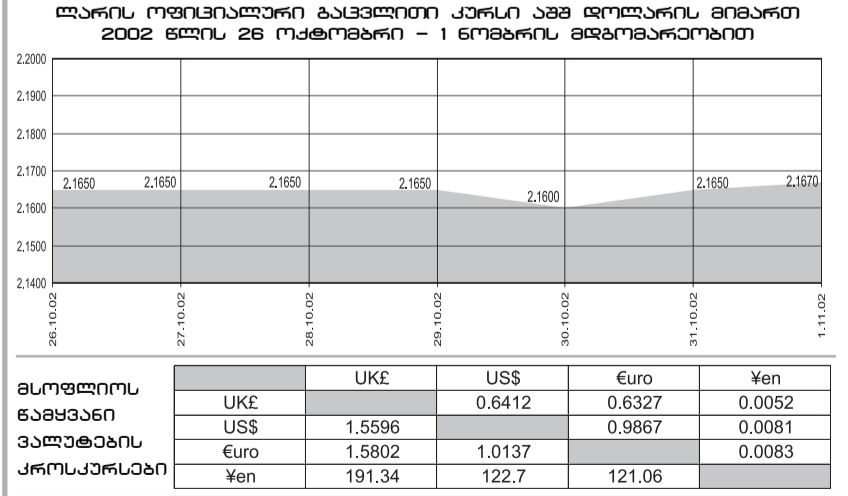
ლარის ოფიციალური გაცვლითი კურსი აშშ დოლარის მიმართ
2002 წლის 26 ოქტომბრი – 1 ნოემბრის მდგომარეობით

2.2000
2.1900
2.1800
2.1700
2.1600
2.1500
2.1400

2.1650 2.1650 2.1650 2.1650 2.1600 2.1650 2.1670

26.10.02
27.10.02
28.10.02
29.10.02
30.10.02
31.10.02
1.11.02

მსოფლიოს წამყვანი ვალუტების კროსკურსები

| | UK£ | US$ | €uro | ¥en |
|---|---|---|---|---|
| UK£ | | 0.6412 | 0.6327 | 0.0052 |
| US$ | 1.5596 | | 0.9867 | 0.0081 |
| €uro | 1.5802 | 1.0137 | | 0.0083 |
| ¥en | 191.34 | 122.7 | 121.06 | |